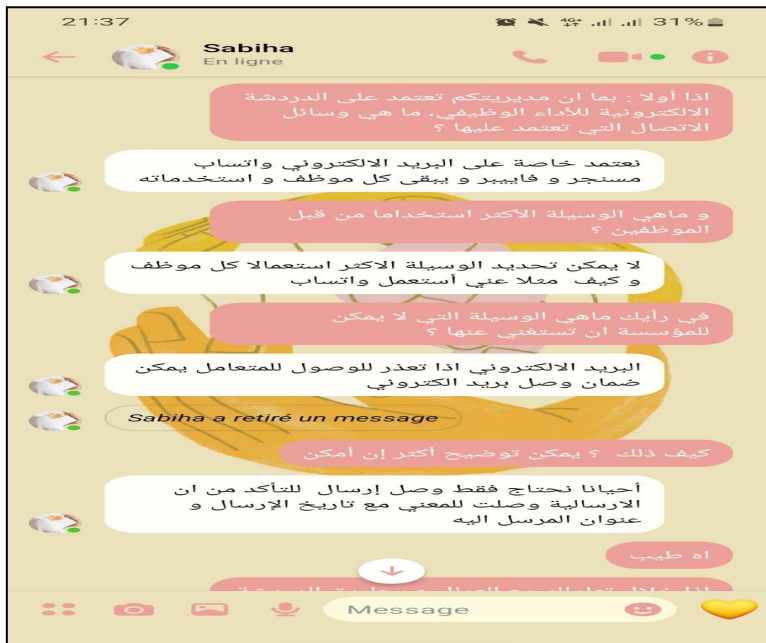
21:37
31%

Sabiha
En ligne

اذا أولا : بما ان مديريتكم تعتمد على الدردشة الالكترونية للأداء الوظيفي، ما هي وسائل الاتصال التي تعتمد عليها ؟

نعتمد خاصة على البريد الالكتروني واتساب مسنجر و فايبير و يبقى كل موظف و استخداماته

و ماهي الوسيلة الاكثر استخداما من قبل الموظفين ؟

لا يمكن تحديد الوسيلة الاكثر استعمالا كل موظف و كيف مثلا عني أستعمل واتساب

في رأيك ماهي الوسيلة التي لا يمكن للمؤسسة ان تستغني عنها ؟

البريد الالكتروني اذا تعذر للوصول للمتعامل يمكن ضمان وصل بريد الكتروني

Sabiha a retiré un message

كيف ذلك ؟ يمكن توضيح أكثر إن أمكن

أحيانا نحتاج فقط وصل إرسال للتأكد من ان الارسالية وصلت للمعني مع تاريخ الإرسال و عنوان المرسل اليه

اه طيب

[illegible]

Message